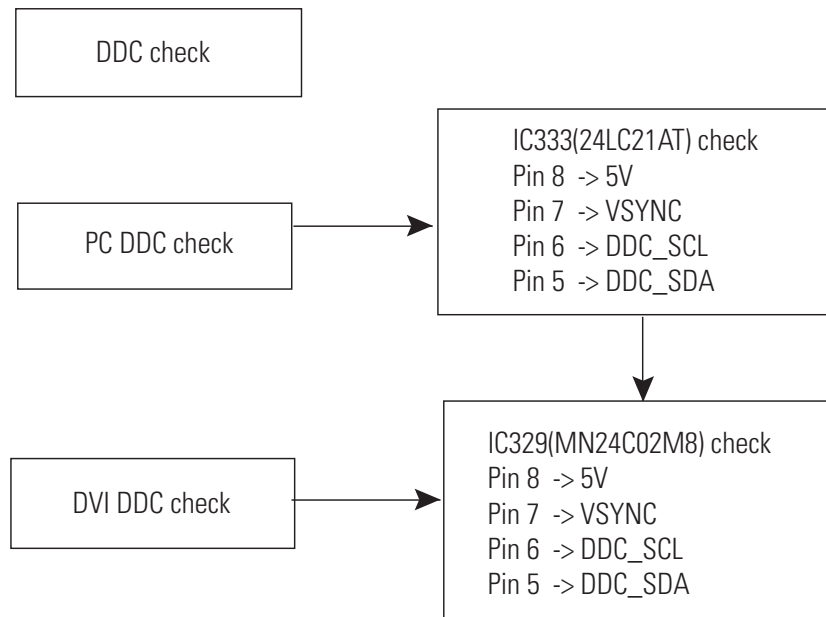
DDC check

PC DDC check

IC333(24LC21AT) check
Pin 8 -> 5V
Pin 7 -> VSYNC
Pin 6 -> DDC_SCL
Pin 5 -> DDC_SDA

DVI DDC check

IC329(MN24C02M8) check
Pin 8 -> 5V
Pin 7 -> VSYNC
Pin 6 -> DDC_SCL
Pin 5 -> DDC_SDA